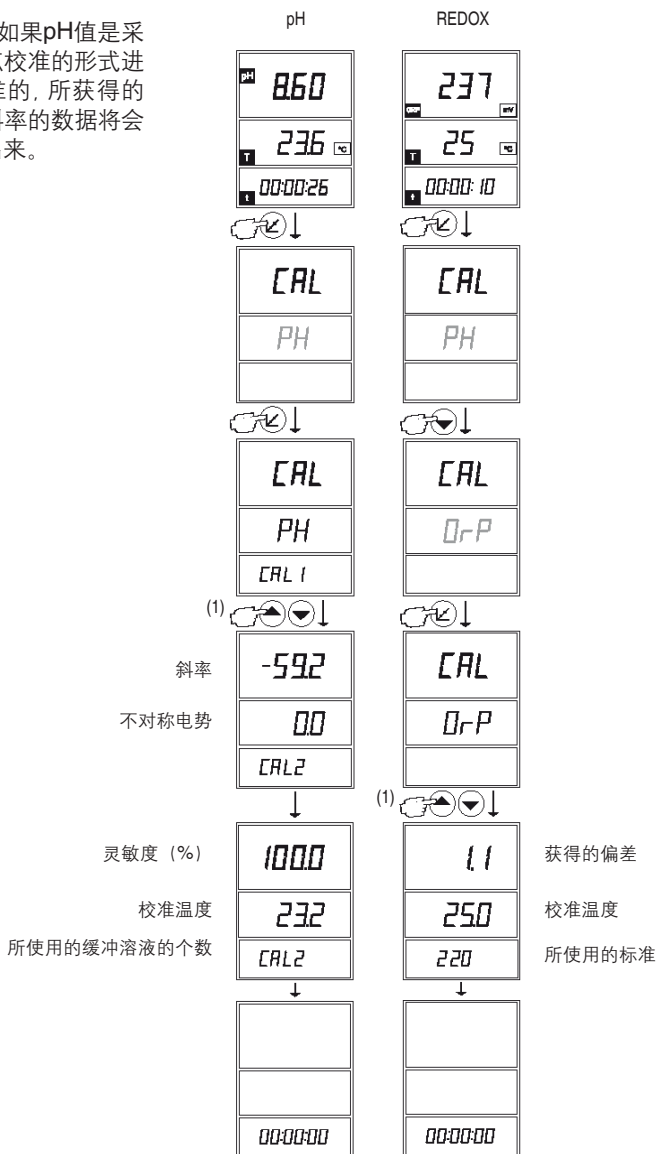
如果pH值是采
校准的形式进
的, 所获得的
率的数据将会
来。

pH

REDOX

pH 8.60

23.6 °C

t 00:00:26

CAL

PH

CAL

PH

CAL 1

(1)

斜率 -59.2

不对称电势 0.0

CAL2

灵敏度（%） 100.0

校准温度 23.2

所使用的缓冲溶液的个数 CAL2

00:00:00

ORP 237 mV

T 25 °C

t 00:00:10

CAL

PH

CAL

OrP

CAL

OrP

(1)

1.1 获得的偏差

25.0 校准温度

220 所使用的标准

00:00:00